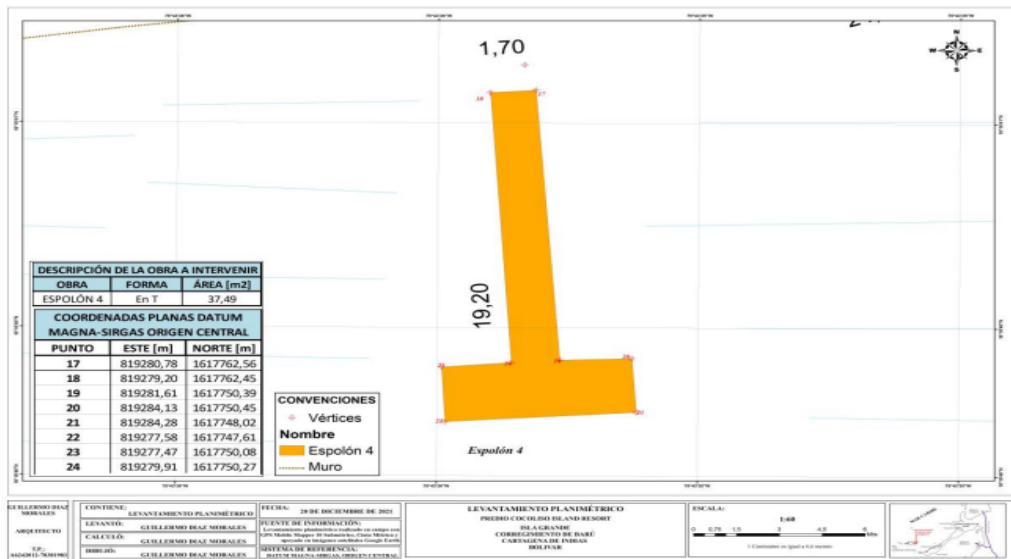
1,70

19,20

17
18
19
20
21
22
23
24

Espolón 4

| DESCRIPCIÓN DE LA OBRA A INTERVENIR | | |
|---|---|---|
| OBRA | FORMA | ÁREA [m2] |
| ESPOLÓN 4 | En T | 37,49 |

| COORDENADAS PLANAS DATUM MAGNA-SIRGAS ORIGEN CENTRAL | | |
|---|---|---|
| PUNTO | ESTE [m] | NORTE [m] |
| 17 | 819280,78 | 1617762,56 |
| 18 | 819279,20 | 1617762,45 |
| 19 | 819281,61 | 1617750,39 |
| 20 | 819284,13 | 1617750,45 |
| 21 | 819284,28 | 1617748,02 |
| 22 | 819277,58 | 1617747,61 |
| 23 | 819277,47 | 1617750,08 |
| 24 | 819279,91 | 1617750,27 |

CONVENCIONES
Vértices
Nombre
Espolón 4
Muro

GUILLERMO DIAZ MORALES
ARQUITECTO
T.P.: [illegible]

CONTIENE: LEVANTAMIENTO PLANIMÉTRICO
LEVANTÓ: GUILLERMO DIAZ MORALES
CALCULÓ: GUILLERMO DIAZ MORALES
DIBUJÓ: GUILLERMO DIAZ MORALES

FECHA: 20 DE DICIEMBRE DE 2021
FUENTE DE INFORMACIÓN: Levantamiento planimétrico realizado en campo con GPS Mobile Mapper 10 Submétrico, Cinta Métrica y apoyado en imágenes satelitales Google Earth
SISTEMA DE REFERENCIA: DATUM MAGNA-SIRGAS, ORIGEN CENTRAL

LEVANTAMIENTO PLANIMÉTRICO
PREDIO COCOLISO ISLAND RESORT
ISLA GRANDE
CORREGIMIENTO DE BARÚ
CARTAGENA DE INDIAS
BOLIVAR

ESCALA:
1:60
0 0,75 1,5 3 4,5 6 Mts
1 Centímetro es igual a 0,6 metros